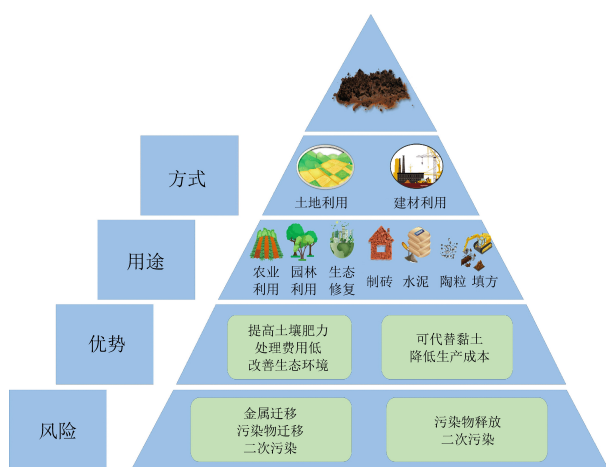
方式

土地利用

建材利用

用途

农业利用

园林利用

生态修复

制砖

水泥

陶粒

填方

优势

提高土壤肥力
处理费用低
改善生态环境

可代替黏土
降低生产成本

风险

金属迁移
污染物迁移
二次污染

污染物释放
二次污染